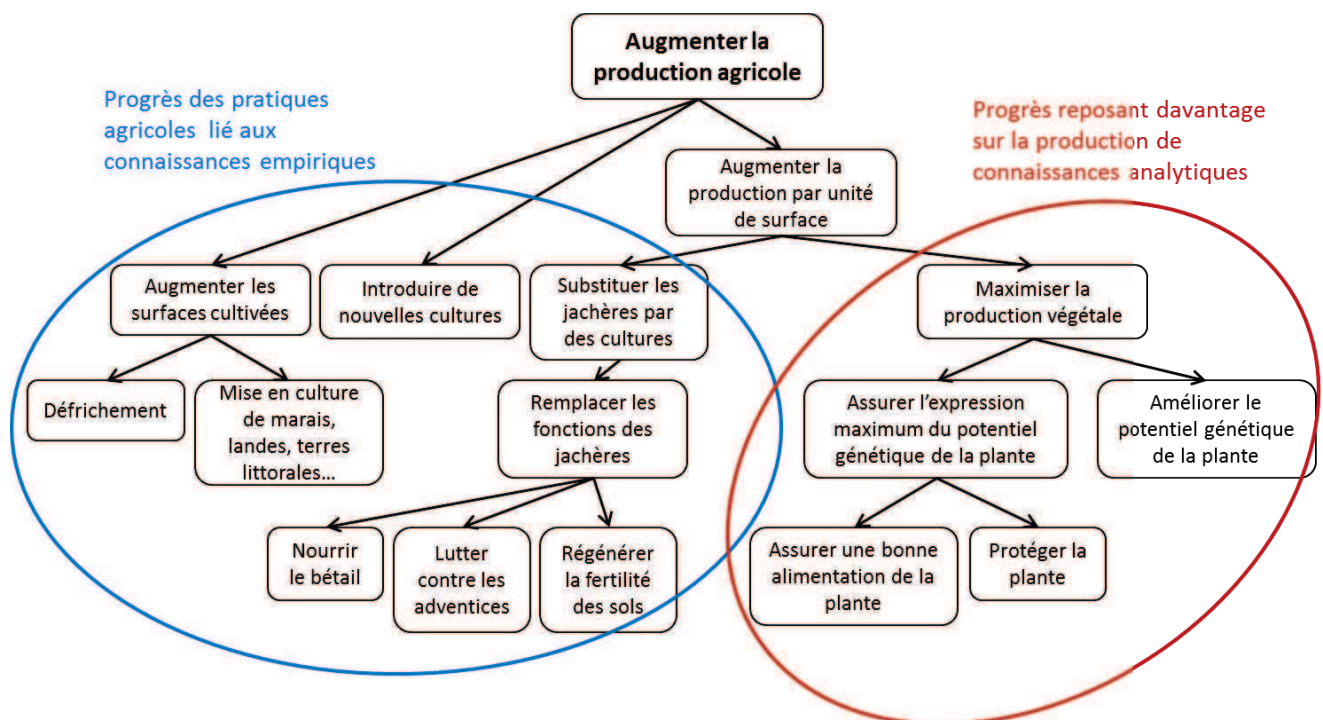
Augmenter la production agricole

Progrès des pratiques agricoles lié aux connaissances empiriques

Progrès reposant davantage sur la production de connaissances analytiques

Augmenter la production par unité de surface

Augmenter les surfaces cultivées

Introduire de nouvelles cultures

Substituer les jachères par des cultures

Maximiser la production végétale

Défrichement

Mise en culture de marais, landes, terres littorales…

Remplacer les fonctions des jachères

Assurer l'expression maximum du potentiel génétique de la plante

Améliorer le potentiel génétique de la plante

Nourrir le bétail

Lutter contre les adventices

Régénérer la fertilité des sols

Assurer une bonne alimentation de la plante

Protéger la plante